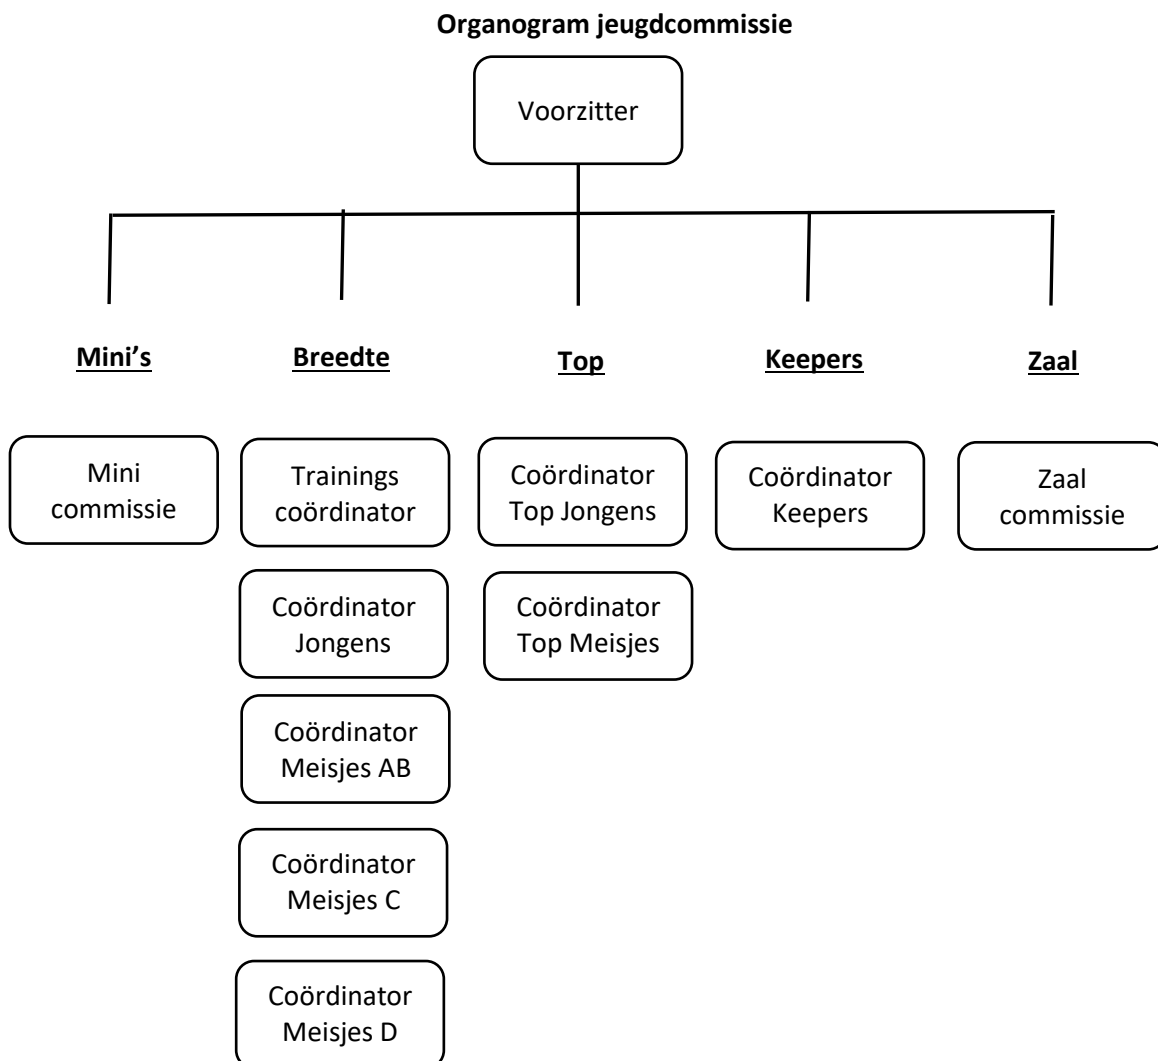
**Organogram jeugdcommissie**

Voorzitter

Mini's

Mini commissie

Breedte

Trainings coördinator

Coördinator Jongens

Coördinator Meisjes AB

Coördinator Meisjes C

Coördinator Meisjes D

Top

Coördinator Top Jongens

Coördinator Top Meisjes

Keepers

Coördinator Keepers

Zaal

Zaal commissie